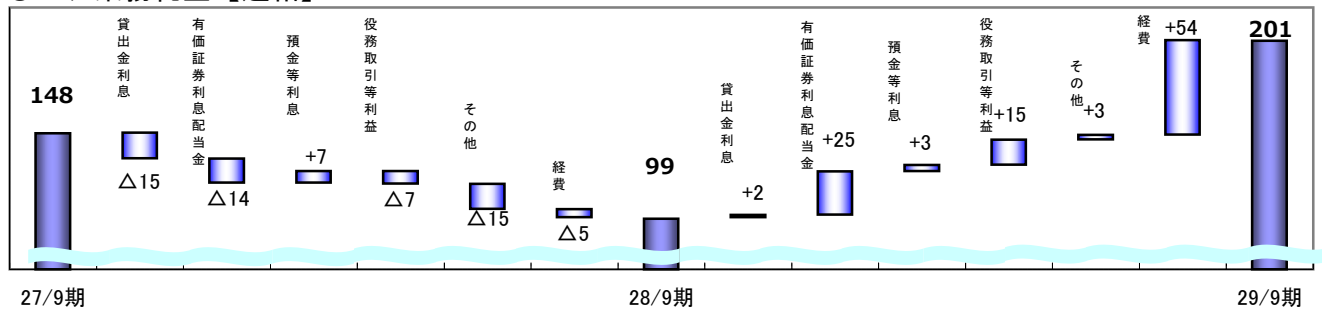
148

貸出金利息
△15

有価証券利息配当金
△14

預金等利息
+7

役務取引等利益
△7

その他
△15

経費
△5

99

貸出金利息
+2

有価証券利息配当金
+25

預金等利息
+3

役務取引等利益
+15

その他
+3

経費
+54

201

27/9期
28/9期
29/9期